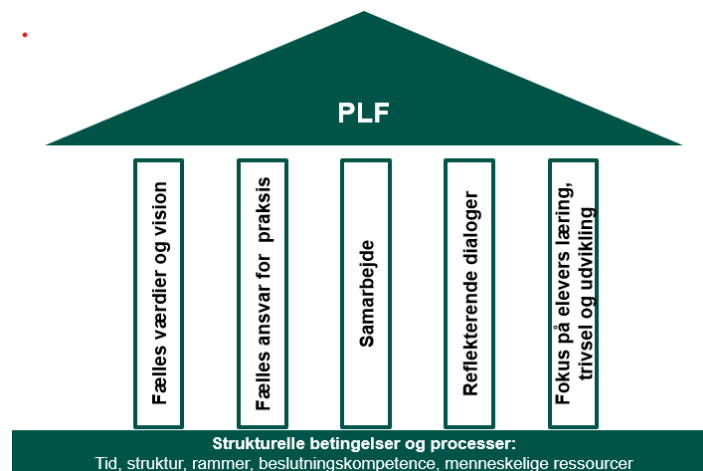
PLF

Fælles værdier og vision

Fælles ansvar for praksis

Samarbejde

Reflekterende dialoger

Fokus på elevers læring, trivsel og udvikling

Strukturelle betingelser og processer:
Tid, struktur, rammer, beslutningskompetence, menneskelige ressourcer